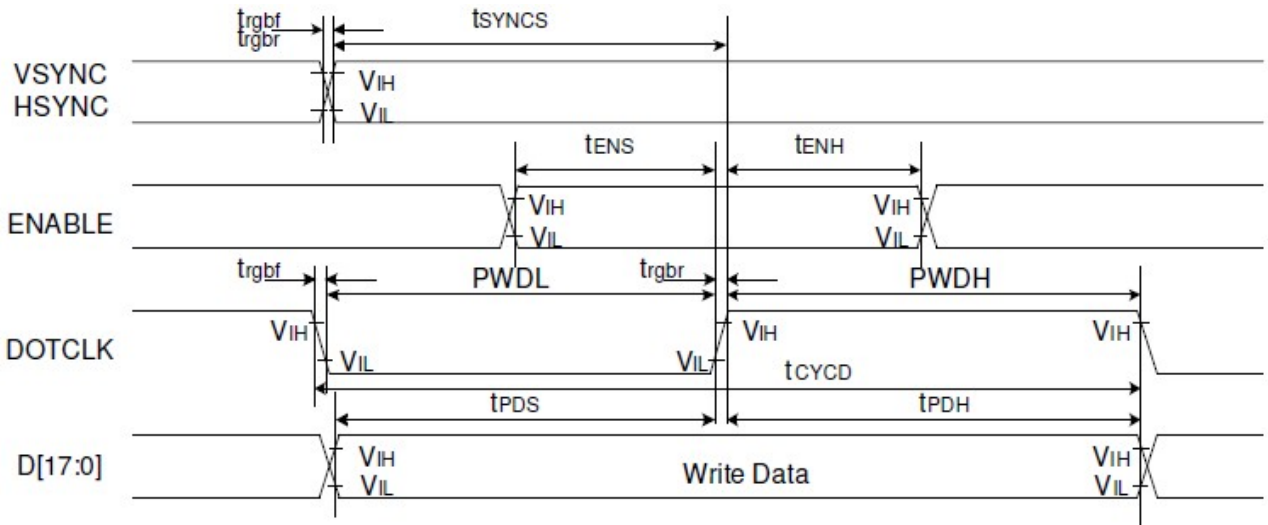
$t_{rgbf}$
$t_{rgbr}$
$t_{SYNCS}$
VSYNC
HSYNC
$V_{IH}$
$V_{IL}$
$t_{ENS}$
$t_{ENH}$
ENABLE
$V_{IH}$
$V_{IL}$
$V_{IH}$
$V_{IL}$
$t_{rgbf}$
PWDL
$t_{rgbr}$
PWDH
DOTCLK
$V_{IH}$
$V_{IL}$
$V_{IL}$
$V_{IH}$
$V_{IH}$
$t_{CYCD}$
$t_{PDS}$
$t_{PDH}$
D[17:0]
$V_{IH}$
$V_{IL}$
Write Data
$V_{IH}$
$V_{IL}$